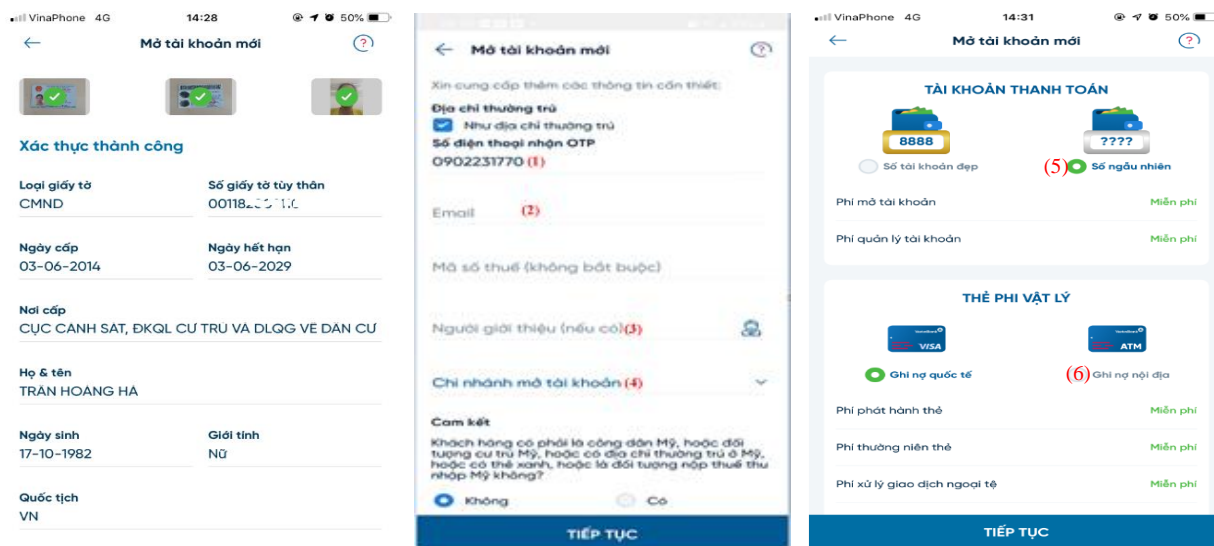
VinaPhone 4G 14:28 50%

Mở tài khoản mới

Xác thực thành công

Loại giấy tờ
CMND

Số giấy tờ tùy thân
00118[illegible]

Ngày cấp
03-06-2014

Ngày hết hạn
03-06-2029

Nơi cấp
CỤC CẢNH SÁT, ĐKQL CƯ TRÚ VÀ DLQG VỀ DÂN CƯ

Họ & tên
TRẦN HOÀNG HÀ

Ngày sinh
17-10-1982

Giới tính
Nữ

Quốc tịch
VN

Mở tài khoản mới

Xin cung cấp thêm các thông tin cần thiết:

Địa chỉ thường trú
Như địa chỉ thường trú

Số điện thoại nhận OTP
0902231770 (1)

Email (2)

Mã số thuế (không bắt buộc)

Người giới thiệu (nếu có)(3)

Chi nhánh mở tài khoản (4)

Cam kết
Khách hàng có phải là công dân Mỹ, hoặc đối tượng cư trú Mỹ, hoặc có địa chỉ thường trú ở Mỹ, hoặc có thẻ xanh, hoặc là đối tượng nộp thuế thu nhập Mỹ không?

Không
Có

TIẾP TỤC

VinaPhone 4G 14:31 50%

Mở tài khoản mới

TÀI KHOẢN THANH TOÁN

8888
????

Số tài khoản đẹp
(5) Số ngẫu nhiên

Phí mở tài khoản Miễn phí
Phí quản lý tài khoản Miễn phí

THẺ PHI VẬT LÝ

VISA
ATM

Ghi nợ quốc tế
(6) Ghi nợ nội địa

Phí phát hành thẻ Miễn phí
Phí thường niên thẻ Miễn phí
Phí xử lý giao dịch ngoại tệ Miễn phí

TIẾP TỤC